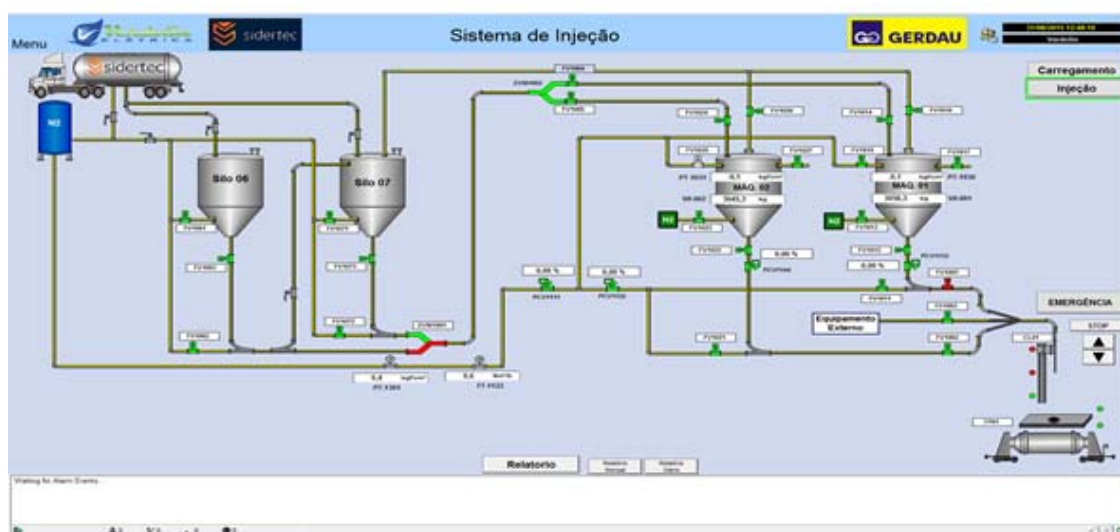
Menu

sidertec

Sistema de Injeção

GERDAU

Carregamento

Injeção

sidertec

N2

Silo 06

Silo 07

MAG. 02

3043,2 Kg

MAG. 01

3056,3 Kg

N2

N2

0,00 %

0,00 %

0,00 %

0,00 %

EMERGÊNCIA

STOP

Equipamento Externo

5,8

5,8

Relatorio

Waiting for Alarm Events